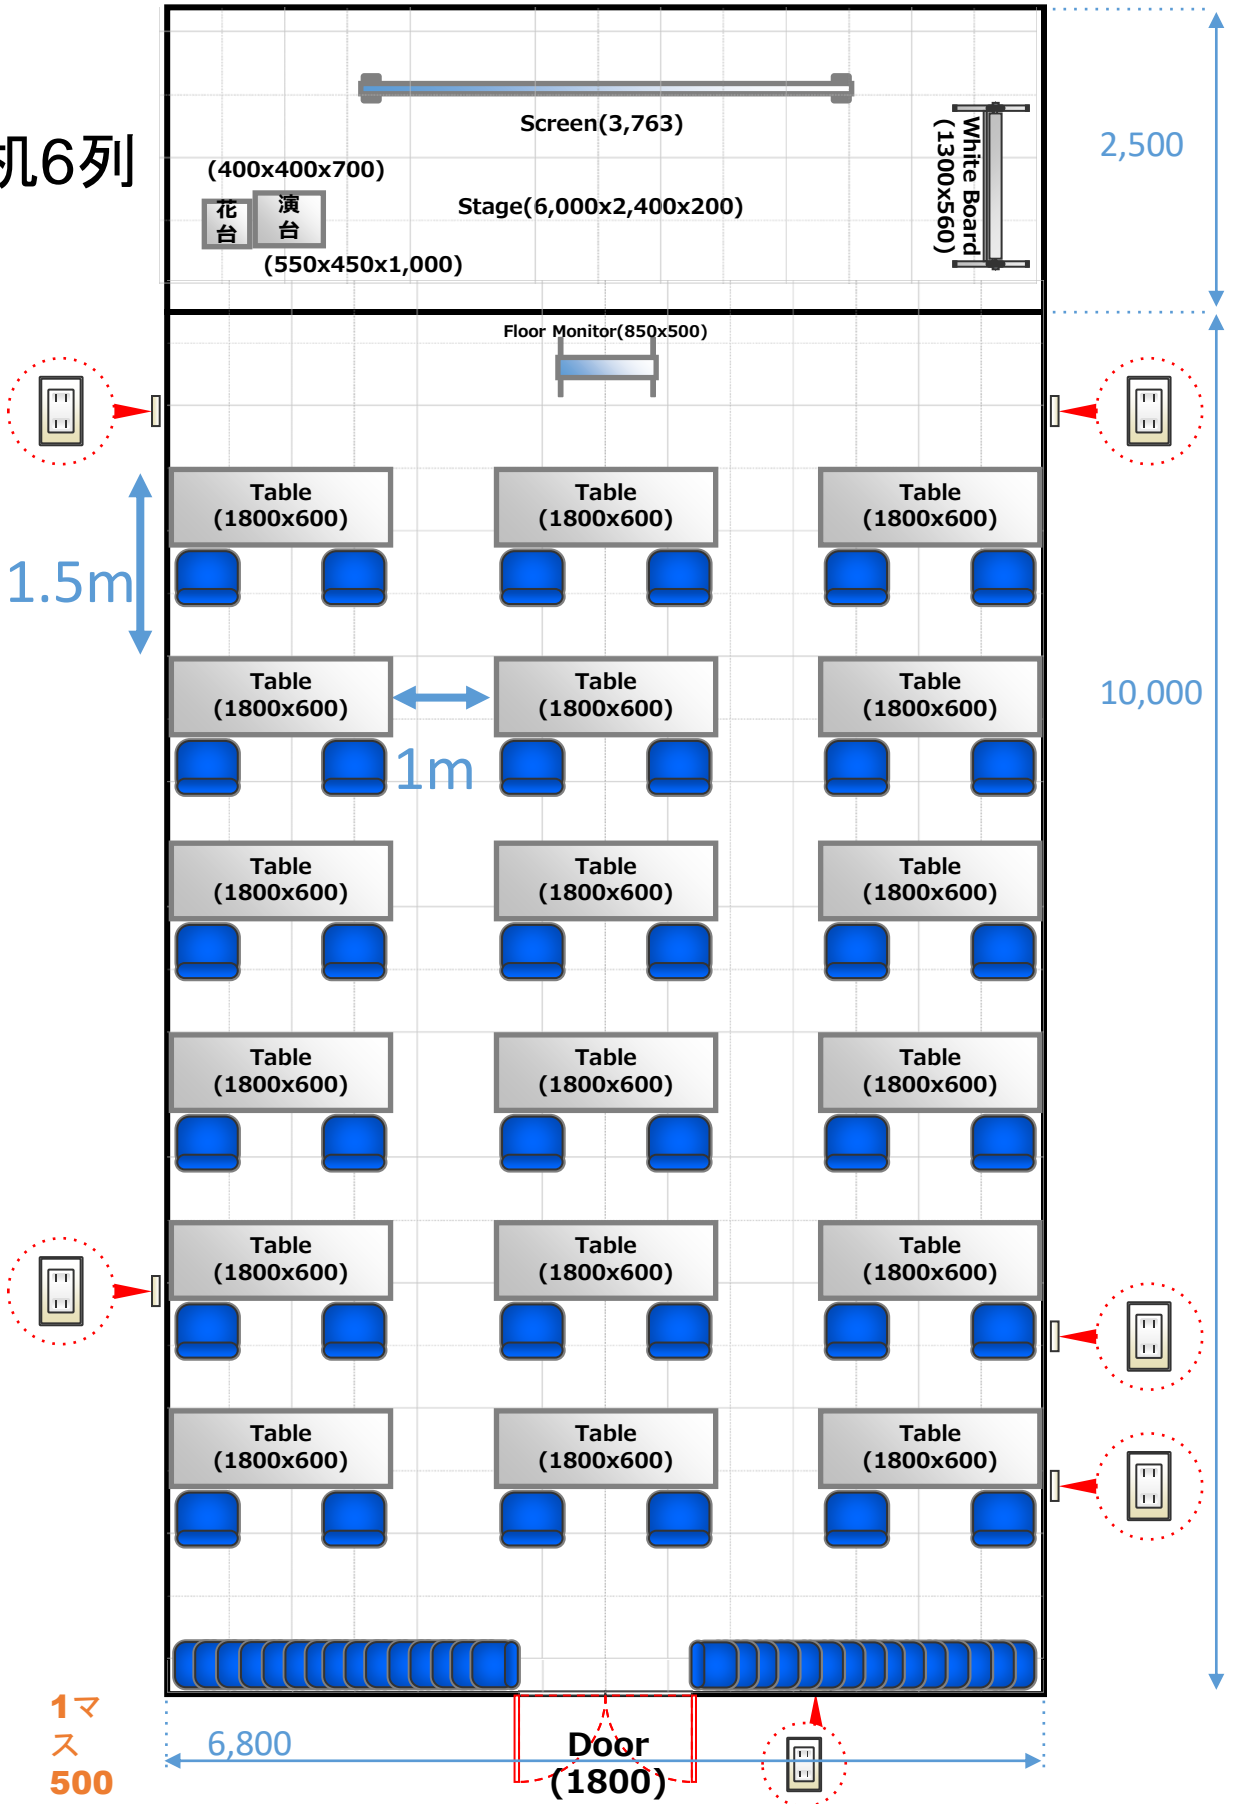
机6列

Screen(3,763)

(400x400x700)

Stage(6,000x2,400x200)

花台

演台

(550x450x1,000)

White Board (1300x560)

2,500

Floor Monitor(850x500)

1.5m

Table (1800x600)

Table (1800x600)

Table (1800x600)

Table (1800x600)

Table (1800x600)

Table (1800x600)

1m

10,000

Table (1800x600)

Table (1800x600)

Table (1800x600)

Table (1800x600)

Table (1800x600)

Table (1800x600)

Table (1800x600)

Table (1800x600)

Table (1800x600)

Table (1800x600)

Table (1800x600)

Table (1800x600)

1マス500

6,800

Door (1800)